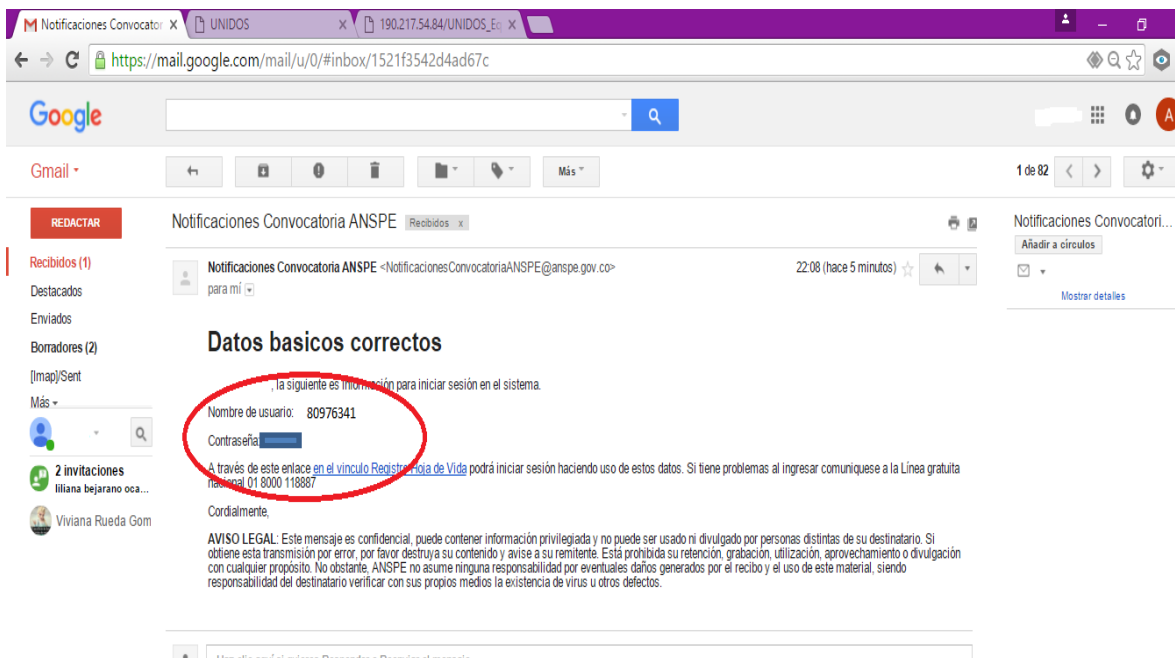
Notificaciones Convocator X
UNIDOS X
190.217.54.84/UNIDOS_Ec X

https://mail.google.com/mail/u/0/#inbox/1521f3542d4ad67c

Google

Gmail

Más

1 de 82

REDACTAR

Recibidos (1)
Destacados
Enviados
Borradores (2)
[Imap]/Sent
Más

2 invitaciones
liliana bejarano oca...

Viviana Rueda Gom

Notificaciones Convocatoria ANSPE Recibidos x

Notificaciones Convocatoria ANSPE <NotificacionesConvocatoriaANSPE@anspe.gov.co>
para mí

22:08 (hace 5 minutos)

Datos basicos correctos

, la siguiente es información para iniciar sesión en el sistema.

Nombre de usuario: 80976341

Contraseña:

A través de este enlace en el vinculo Registro Hoja de Vida podrá iniciar sesión haciendo uso de estos datos. Si tiene problemas al ingresar comuniquese a la Línea gratuita nacional 01 8000 118887

Cordialmente,

AVISO LEGAL: Este mensaje es confidencial, puede contener información privilegiada y no puede ser usado ni divulgado por personas distintas de su destinatario. Si obtiene esta transmisión por error, por favor destruya su contenido y avise a su remitente. Está prohibida su retención, grabación, utilización, aprovechamiento o divulgación con cualquier propósito. No obstante, ANSPE no asume ninguna responsabilidad por eventuales daños generados por el recibo y el uso de este material, siendo responsabilidad del destinatario verificar con sus propios medios la existencia de virus u otros defectos.

Notificaciones Convocatori...
Añadir a círculos
Mostrar detalles